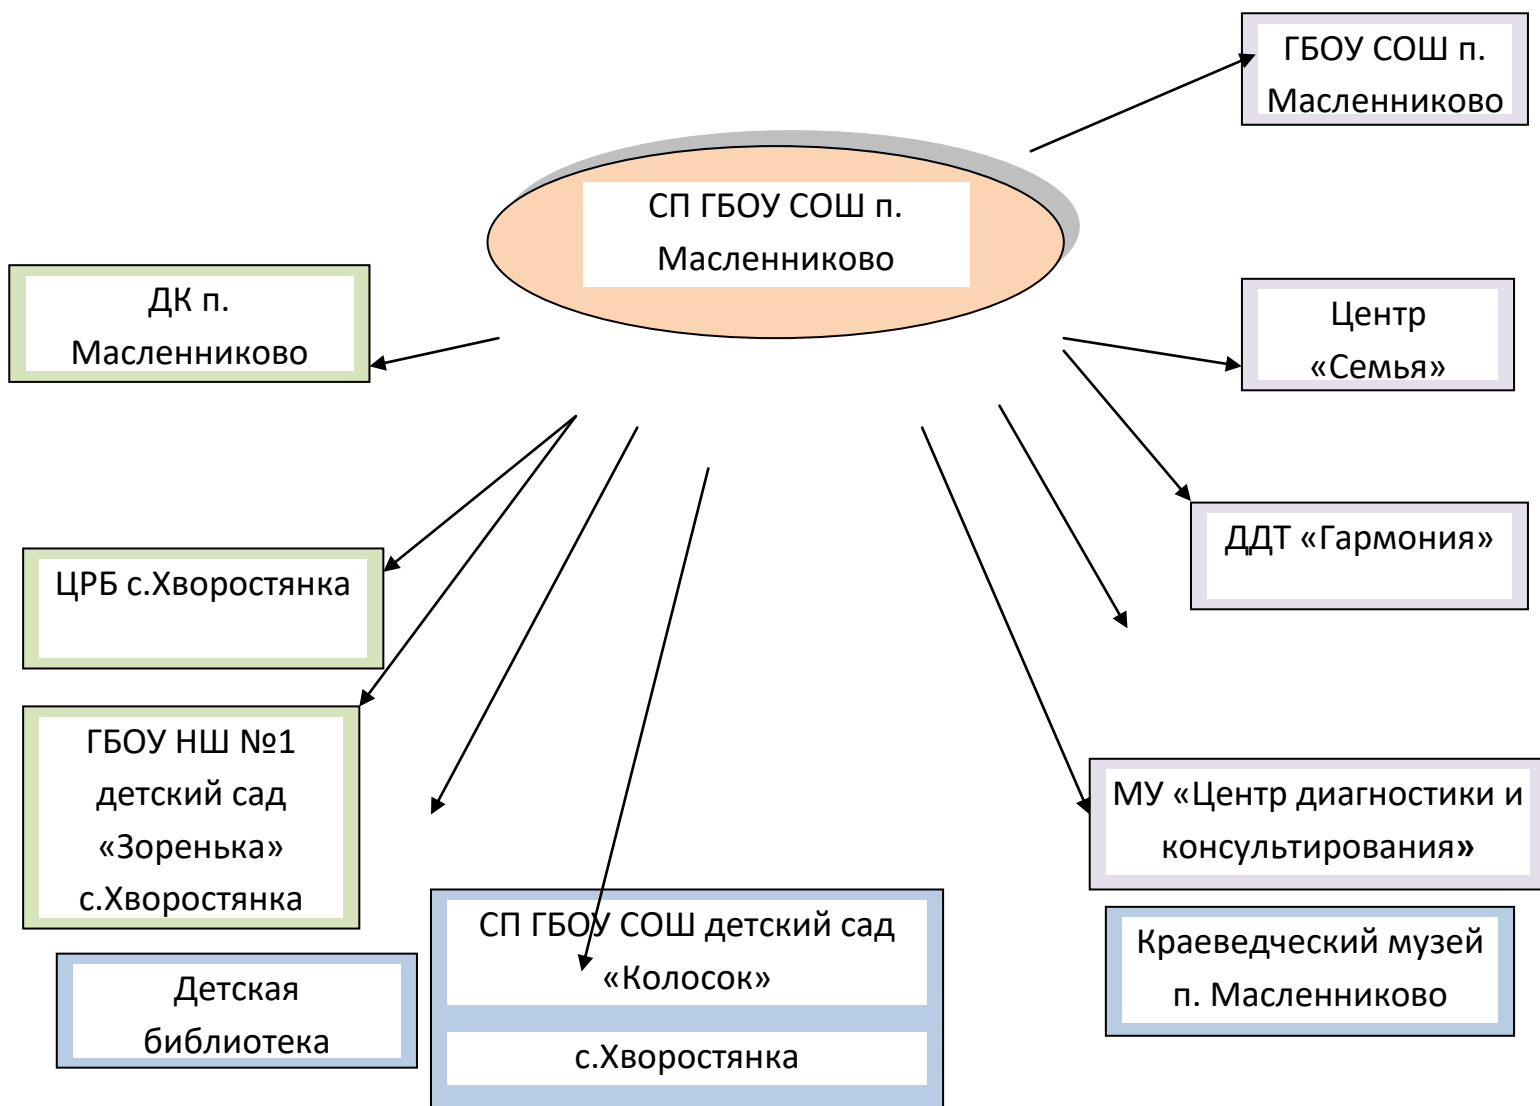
ГБОУ СОШ п. Масленниково

СП ГБОУ СОШ п. Масленниково

ДК п. Масленниково

Центр «Семья»

ДДТ «Гармония»

ЦРБ с.Хворостянка

ГБОУ НШ №1 детский сад «Зоренька» с.Хворостянка

МУ «Центр диагностики и консультирования»

Краеведческий музей п. Масленниково

Детская библиотека

СП ГБОУ СОШ детский сад «Колосок»

с.Хворостянка